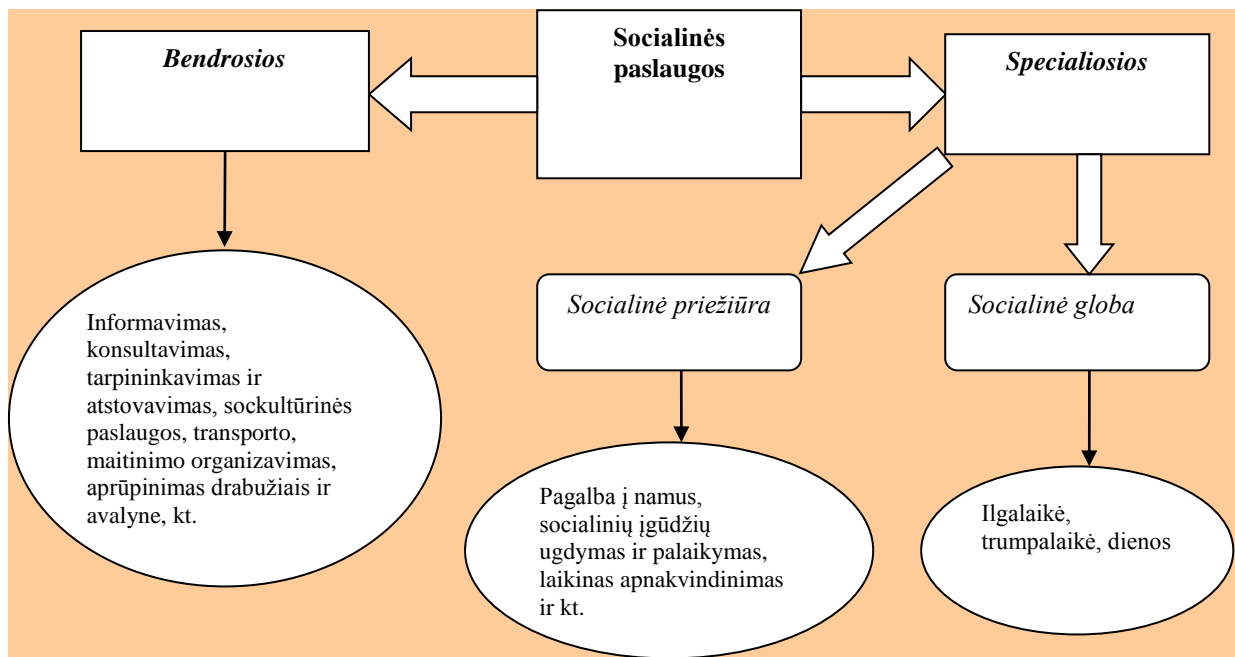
Socialinės paslaugos

Bendrosios

Specialiosios

Informavimas, konsultavimas, tarpininkavimas ir atstovavimas, sockultūrinės paslaugos, transporto, maitinimo organizavimas, aprūpinimas drabužiais ir avalyne, kt.

Socialinė priežiūra

Pagalba į namus, socialinių įgūdžių ugdymas ir palaikymas, laikinas apnakvindinimas ir kt.

Socialinė globa

Ilgalaikė, trumpalaikė, dienos